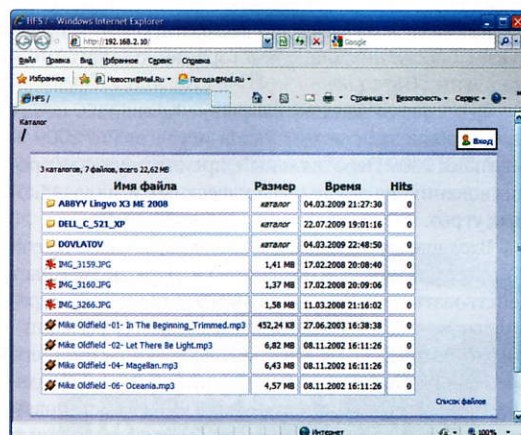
HFS / - Windows Internet Explorer

http://192.168.2.10/

Google

Файл Правка Вид Избранное Сервис Справка

Избранное Новости@Mail.Ru Погода@Mail.Ru

HFS /

Страница Безопасность Сервис

Каталог

/

Вход

3 каталогов, 7 файлов, всего 22,62 MB

| Имя файла | Размер | Время | Hits |
|---|---|---|---|
| ABBYY Lingvo X3 ME 2008 | каталог | 04.03.2009 21:27:30 | 0 |
| DELL_C_521_XP | каталог | 22.07.2009 19:01:16 | 0 |
| DOVLATOV | каталог | 04.03.2009 22:48:50 | 0 |
| IMG_3159.JPG | 1,41 MB | 17.02.2008 20:08:40 | 0 |
| IMG_3160.JPG | 1,37 MB | 17.02.2008 20:09:06 | 0 |
| IMG_3266.JPG | 1,58 MB | 11.03.2008 21:16:02 | 0 |
| Mike Oldfield -01- In The Beginning_Trimmed.mp3 | 452,24 KB | 27.06.2003 16:38:38 | 0 |
| Mike Oldfield -02- Let There Be Light.mp3 | 6,82 MB | 08.11.2002 16:11:26 | 0 |
| Mike Oldfield -04- Magellan.mp3 | 6,43 MB | 08.11.2002 16:11:26 | 0 |
| Mike Oldfield -06- Oceania.mp3 | 4,57 MB | 08.11.2002 16:11:26 | 0 |

Список файлов

Интернет

100%